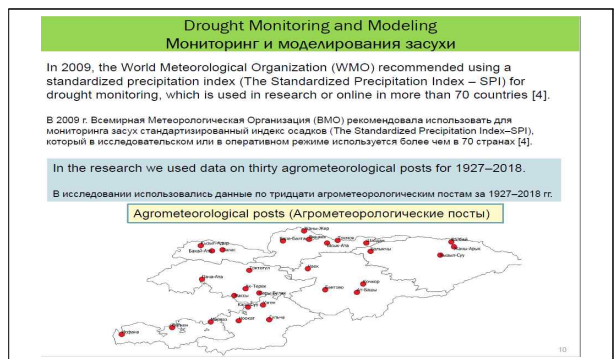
Drought Monitoring and Modeling
Мониторинг и моделирования засухи

In 2009, the World Meteorological Organization (WMO) recommended using a standardized precipitation index (The Standardized Precipitation Index – SPI) for drought monitoring, which is used in research or online in more than 70 countries [4].

В 2009 г. Всемирная Метеорологическая Организация (ВМО) рекомендовала использовать для мониторинга засух стандартизированный индекс осадков (The Standardized Precipitation Index–SPI), который в исследовательском или в оперативном режиме используется более чем в 70 странах [4].

In the research we used data on thirty agrometeorological posts for 1927–2018.

В исследовании использовались данные по тридцати агрометеорологическим постам за 1927–2018 гг.

Agrometeorological posts (Агрометеорологические посты)

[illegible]

10